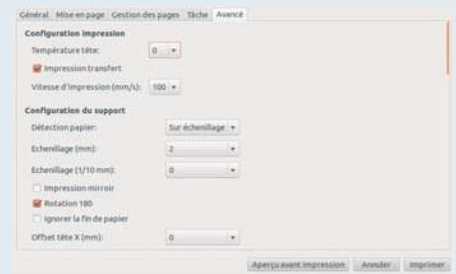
Général | Mise en page | Gestion des pages | Tâche | Avancé

Configuration impression

Température tête: 0

Impression transfert

Vitesse d'impression (mm/s): 100

Configuration du support

Détection papier: Sur échenillage

Echenillage (mm): 2

Echenillage (1/10 mm): 0

Impression mirroir

Rotation 180

Ignorer la fin de papier

Offset tête X (mm): 0

Aperçu avant impression | Annuler | Imprimer